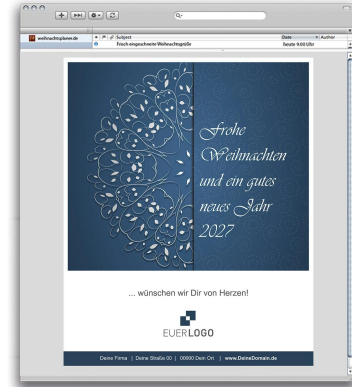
weihnachtsplaner.de

Subject
Frisch eingeschneite Weihnachtsgrüße

Date
heute 9:00 Uhr

Author

Frohe Weihnachten und ein gutes neues Jahr 2027

... wünschen wir Dir von Herzen!

EUERLOGO

Deine Firma | Deine Straße 00 | 00000 Dein Ort | www.DeineDomain.de